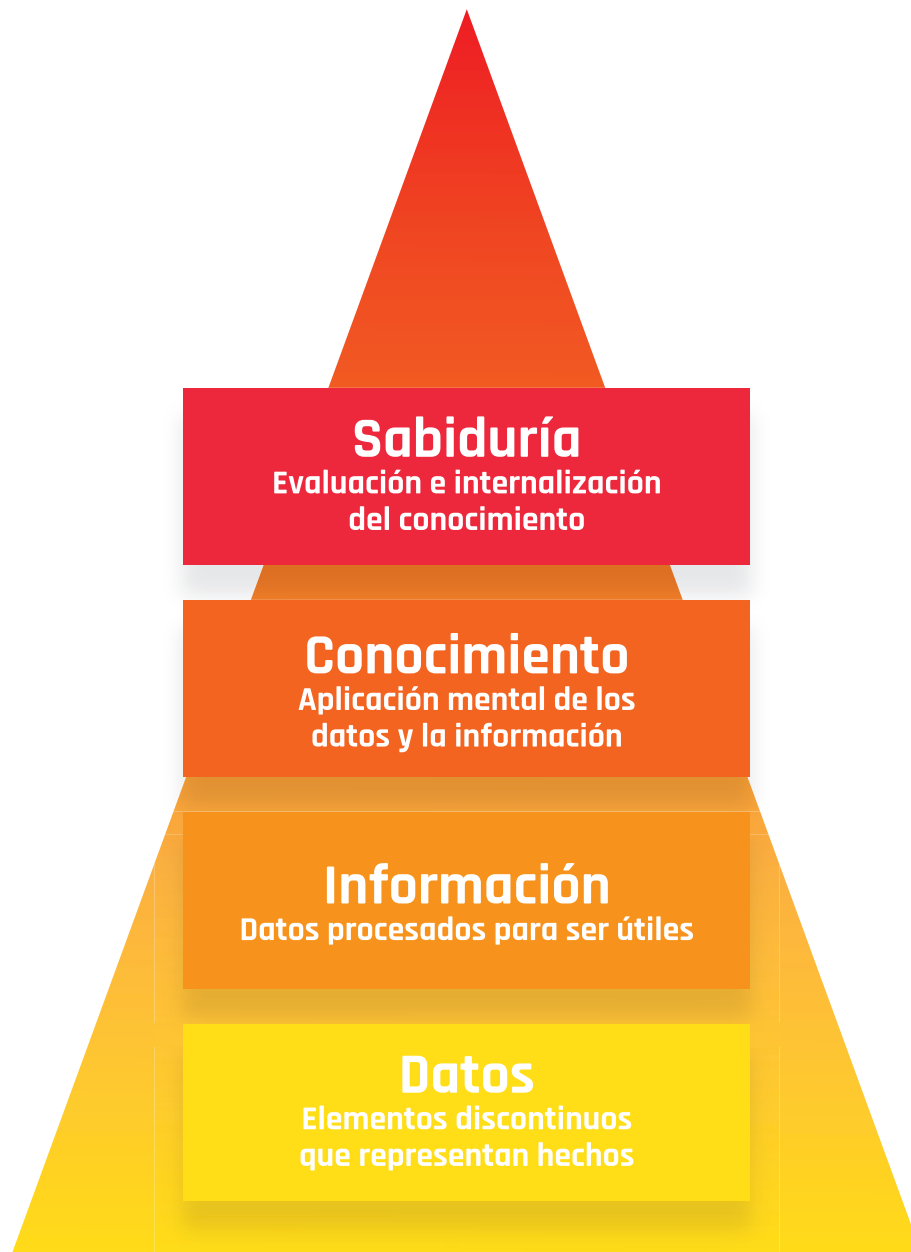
Sabiduría
Evaluación e internalización del conocimiento

Conocimiento
Aplicación mental de los datos y la información

Información
Datos procesados para ser útiles

Datos
Elementos discontinuos que representan hechos